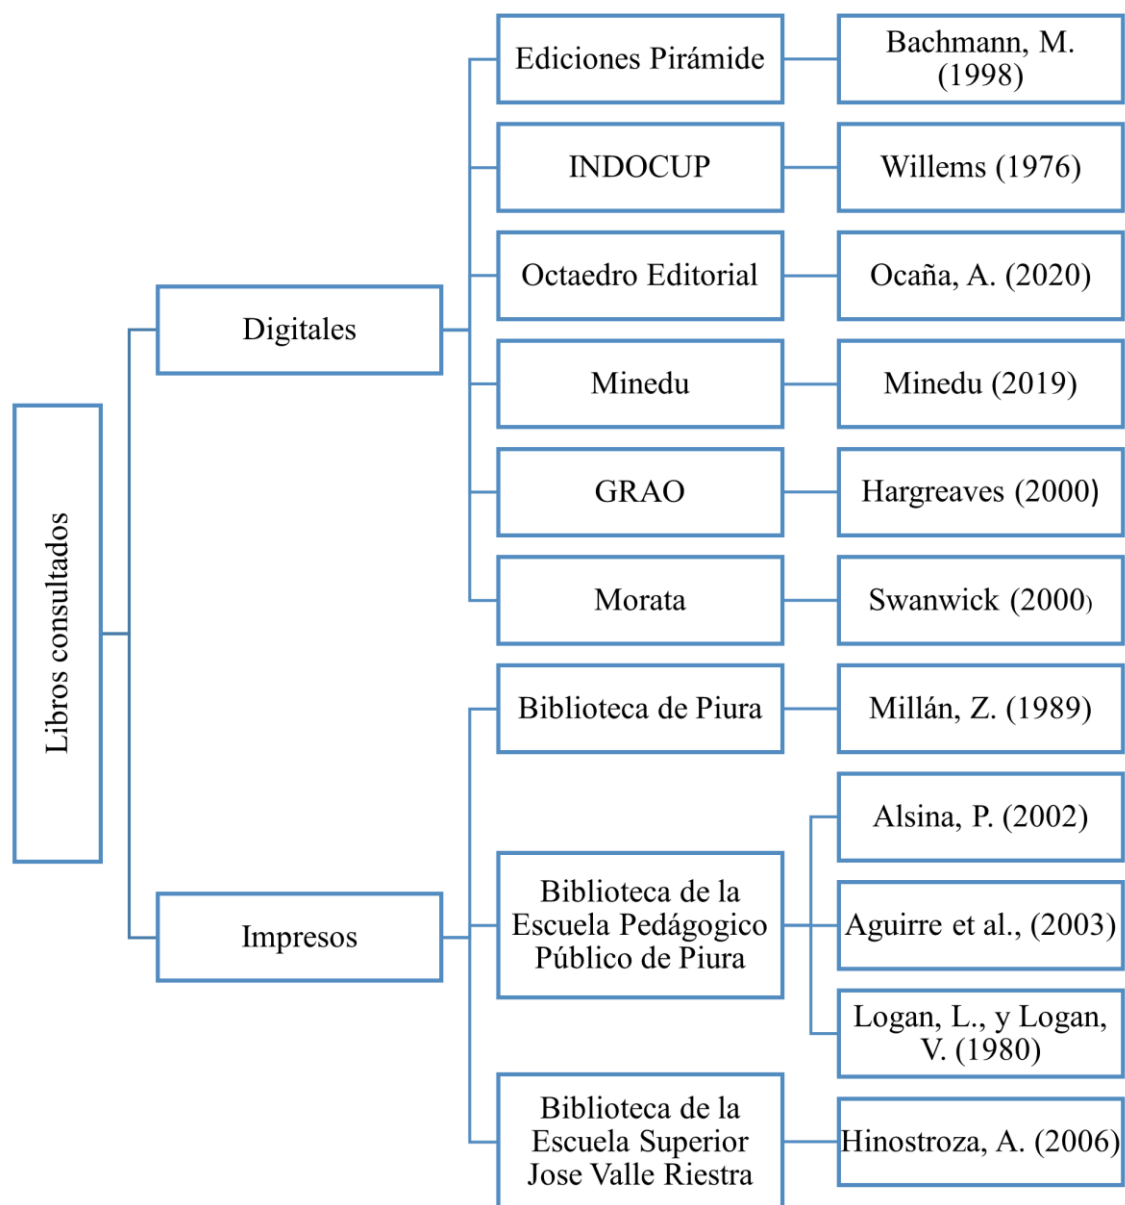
Libros consultados

Digitales

Ediciones Pirámide

Bachmann, M. (1998)

INDOCUP

Willems (1976)

Octaedro Editorial

Ocaña, A. (2020)

Minedu

Minedu (2019)

GRAO

Hargreaves (2000)

Morata

Swanwick (2000)

Impresos

Biblioteca de Piura

Millán, Z. (1989)

Biblioteca de la Escuela Pedágogico Público de Piura

Alsina, P. (2002)

Aguirre et al., (2003)

Logan, L., y Logan, V. (1980)

Biblioteca de la Escuela Superior Jose Valle Riestra

Hinostroza, A. (2006)